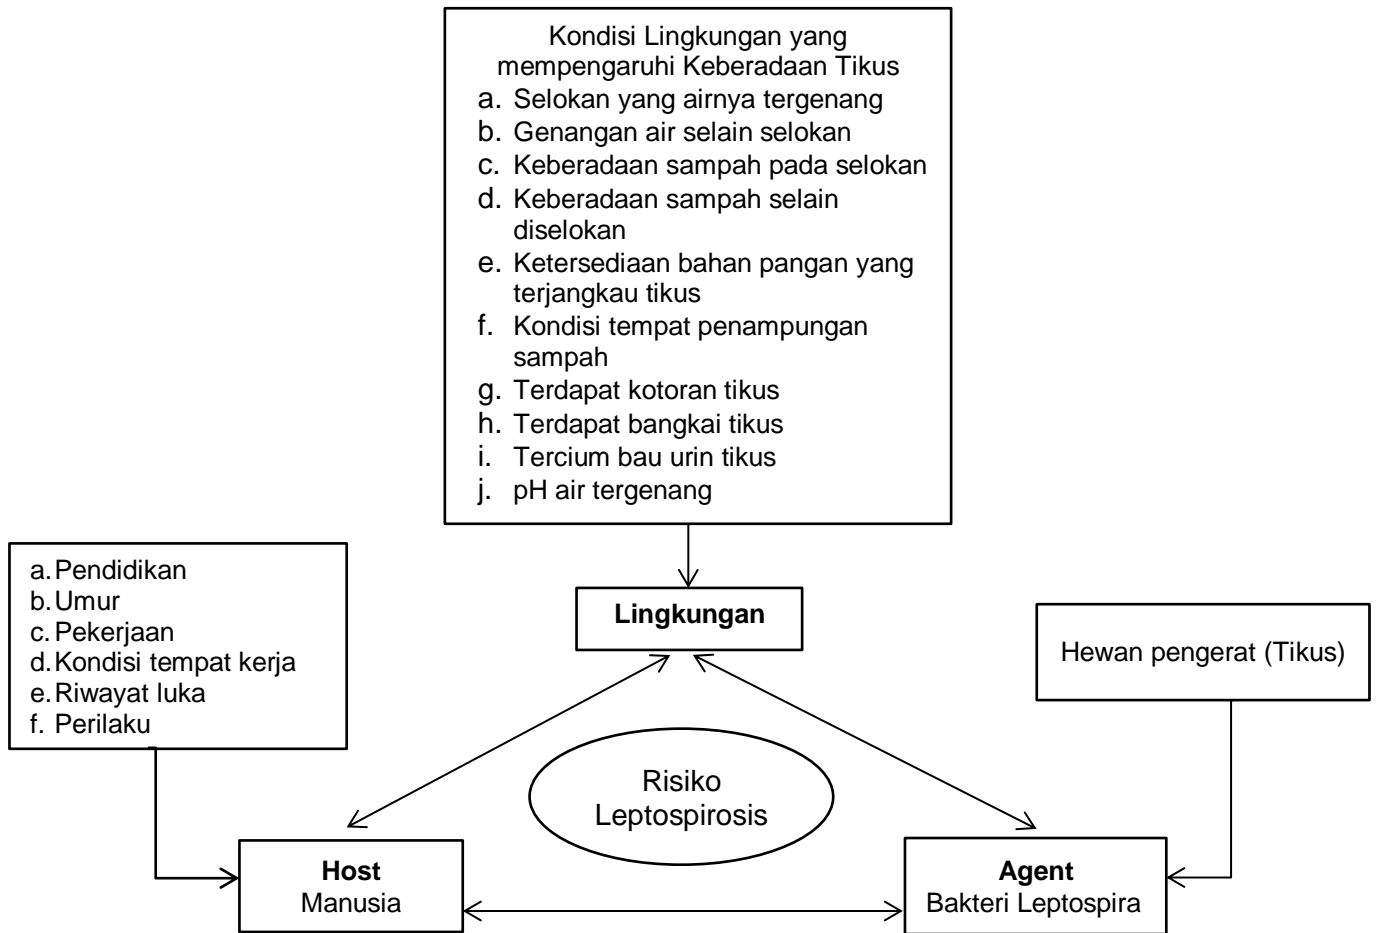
Kondisi Lingkungan yang mempengaruhi Keberadaan Tikus
a. Selokan yang airnya tergenang
b. Genangan air selain selokan
c. Keberadaan sampah pada selokan
d. Keberadaan sampah selain diselokan
e. Ketersediaan bahan pangan yang terjangkau tikus
f. Kondisi tempat penampungan sampah
g. Terdapat kotoran tikus
h. Terdapat bangkai tikus
i. Tercium bau urin tikus
j. pH air tergenang

a. Pendidikan
b. Umur
c. Pekerjaan
d. Kondisi tempat kerja
e. Riwayat luka
f. Perilaku

Lingkungan

Hewan pengerat (Tikus)

Risiko Leptospirosis

Host
Manusia

Agent
Bakteri Leptospira